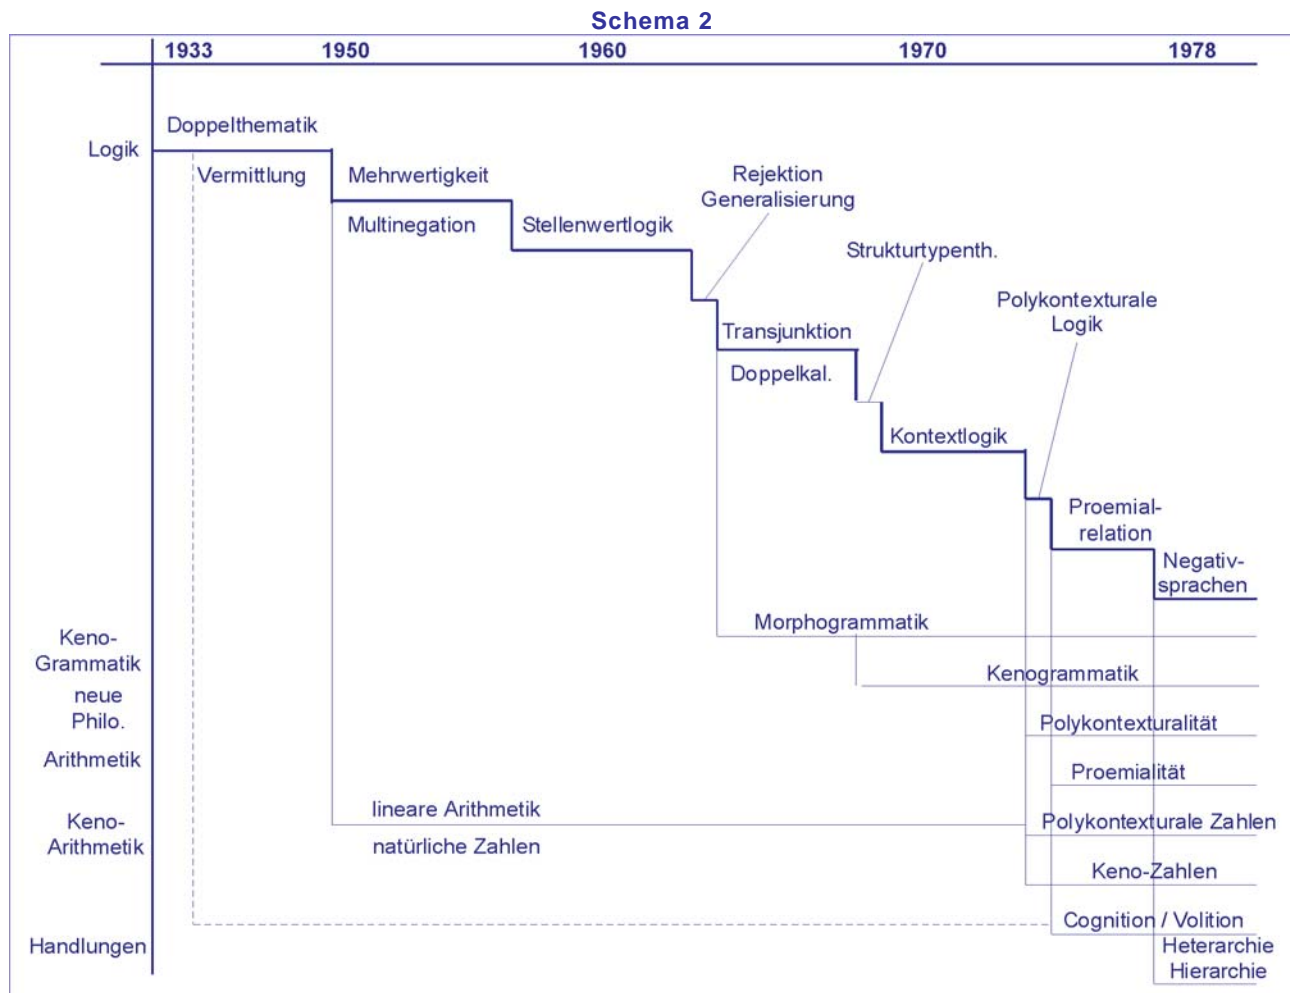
Schema 2

1933 1950 1960 1970 1978

Logik

Doppelthematik

Vermittlung

Mehrwertigkeit

Multinegation

Stellenwertlogik

Rejektion Generalisierung

Strukturtypenth.

Polykontexturale Logik

Transjunktion

Doppelkal.

Kontextlogik

Proemial-relation

Negativ-sprachen

Keno-Grammatik

neue Philo.

Arithmetik

Keno-Arithmetik

Handlungen

Morphogrammatik

Kenogrammatik

Polykontexturalität

Proemialität

lineare Arithmetik

natürliche Zahlen

Polykontexturale Zahlen

Keno-Zahlen

Cognition / Volition

Heterarchie Hierarchie